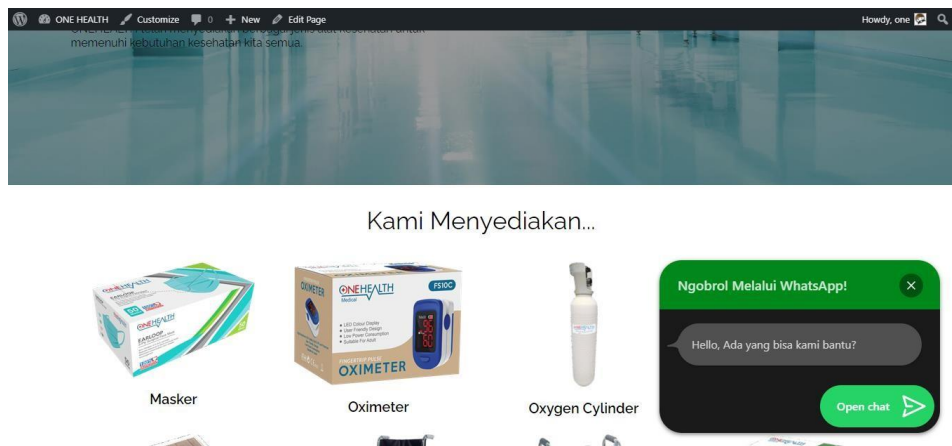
ONE HEALTH Customize 0 + New Edit Page

Howdy, one

memenuhi kebutuhan kesehatan kita semua.

Kami Menyediakan...

ONEHEALTH

ONEHEALTH Medical FS10C

OXIMETER

Masker

Oximeter

Oxygen Cylinder

Ngobrol Melalui WhatsApp!

Hello, Ada yang bisa kami bantu?

Open chat